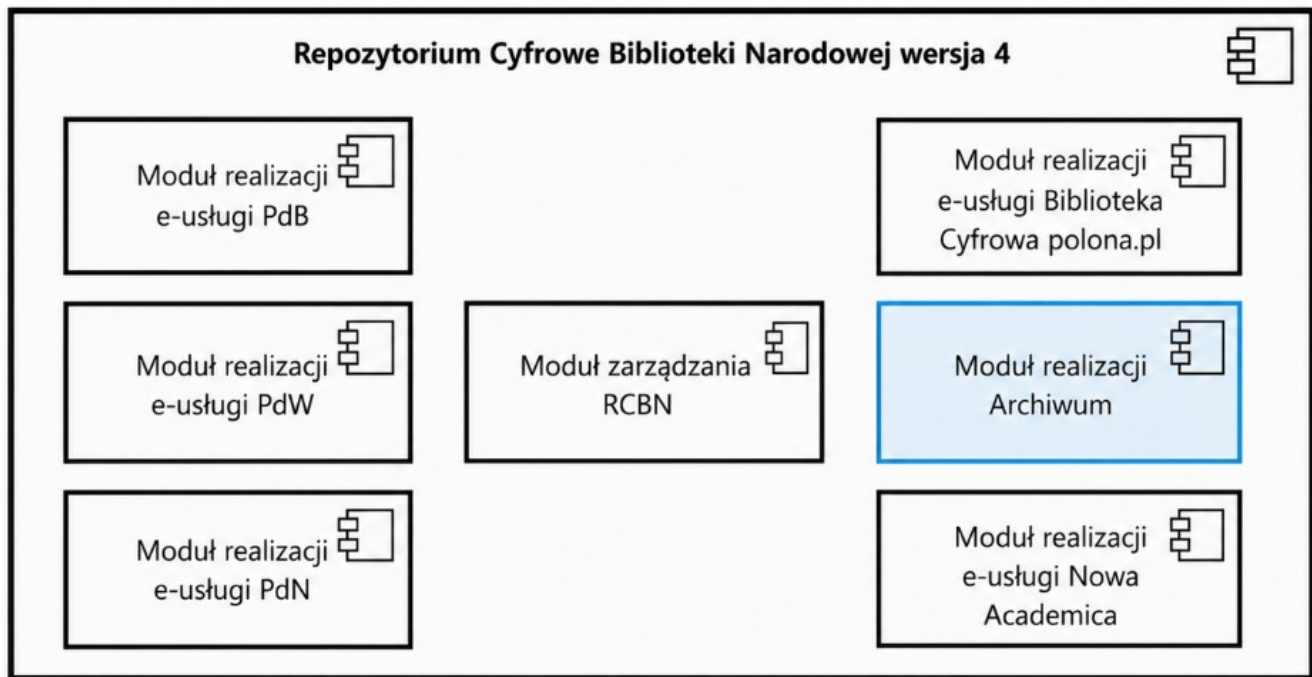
Repozytorium Cyfrowe Biblioteki Narodowej wersja 4

Moduł realizacji e-usługi PdB

Moduł realizacji e-usługi Biblioteka Cyfrowa polona.pl

Moduł realizacji e-usługi PdW

Moduł zarządzania RCBN

Moduł realizacji Archiwum

Moduł realizacji e-usługi PdN

Moduł realizacji e-usługi Nowa Academica